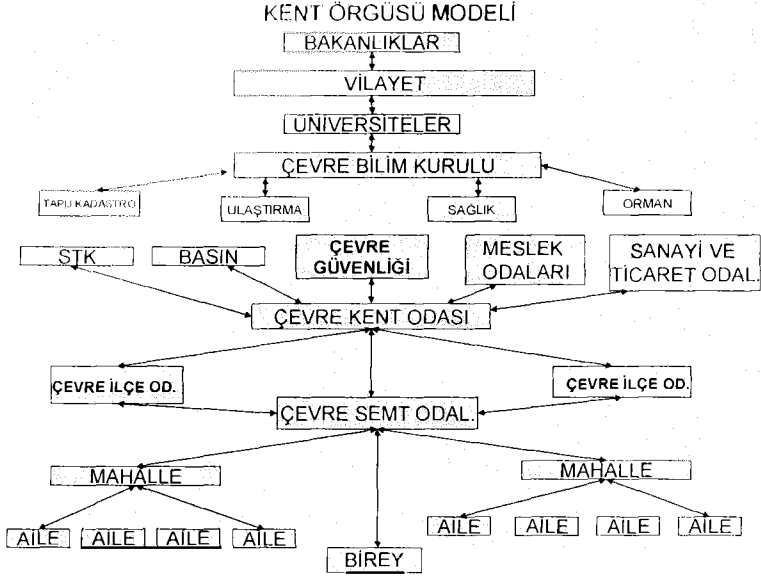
KENT ÖRGÜSÜ MODELİ

BAKANLIKLAR

VİLAYET

ÜNİVERSİTELER

ÇEVRE BİLİM KURULU

TAPU KADASTRO

ULAŞTIRMA

SAĞLIK

ORMAN

STK

BASIN

ÇEVRE GÜVENLİĞİ

MESLEK ODALARI

SANAYİ VE TİCARET ODAL.

ÇEVRE KENT ODASI

ÇEVRE İLÇE OD.

ÇEVRE İLÇE OD.

ÇEVRE SEMT ODAL.

MAHALLE

MAHALLE

AİLE

AİLE

AİLE

AİLE

AİLE

AİLE

AİLE

AİLE

BİREY